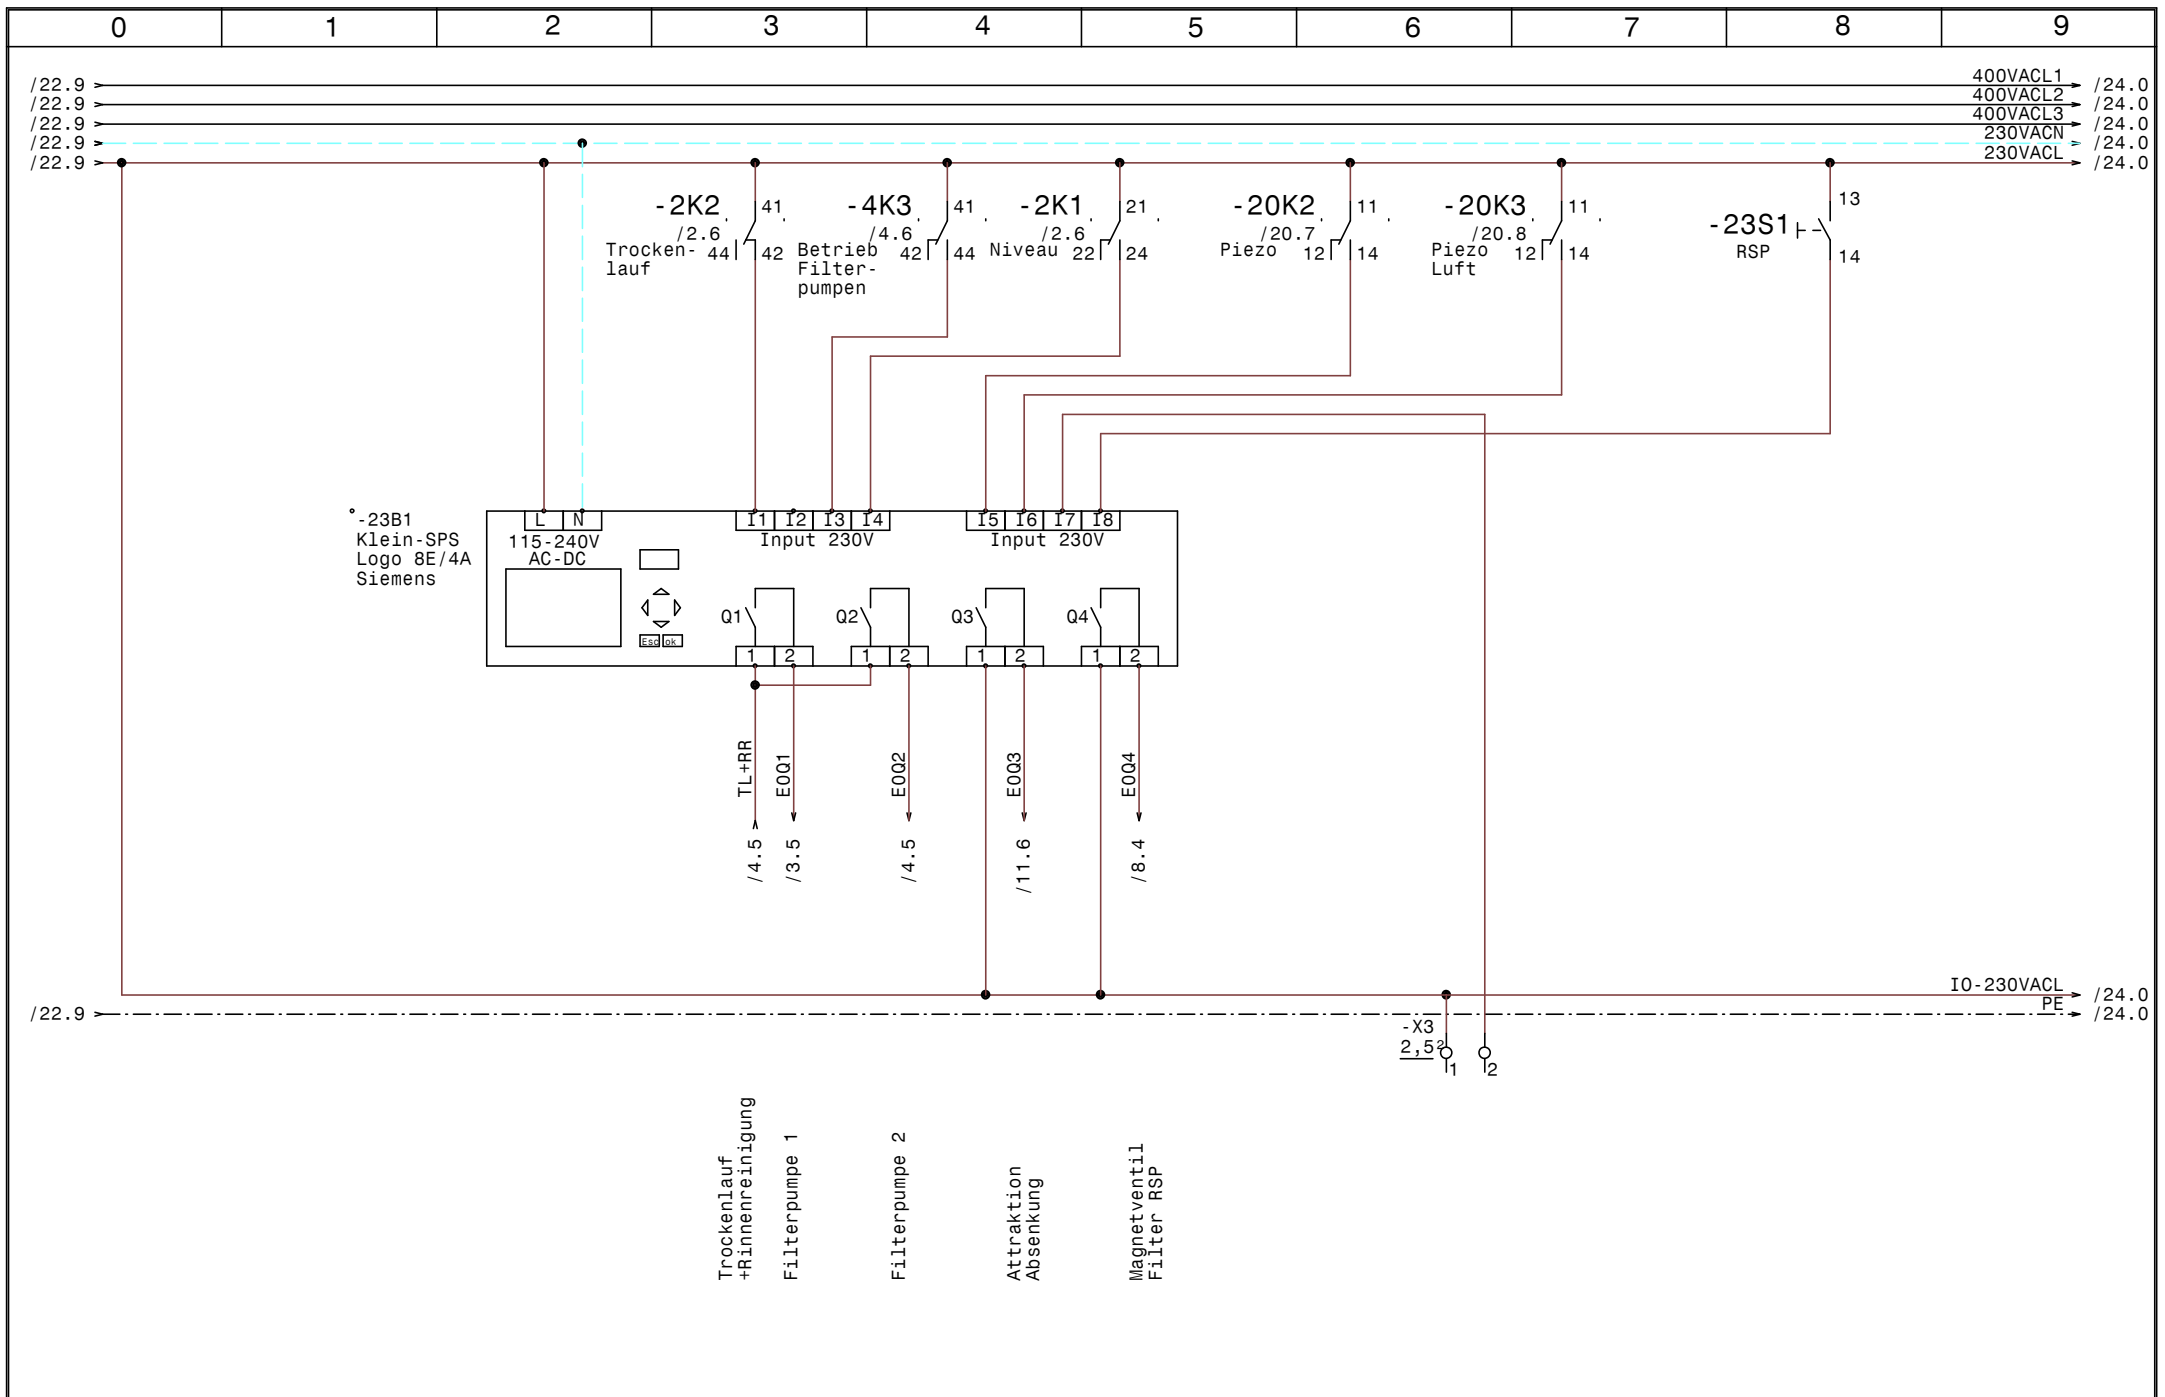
0 1 2 3 4 5 6 7 8 9

/22.9
/22.9
/22.9
/22.9
/22.9

400VACL1 /24.0
400VACL2 /24.0
400VACL3 /24.0
230VACN /24.0
230VACL /24.0

-2K2 /2.6 Trockenlauf 41 44 42
-4K3 /4.6 Betrieb Filterpumpen 41 42 44
-2K1 /2.6 Niveau 21 22 24
-20K2 /20.7 Piezo 11 12 14
-20K3 /20.8 Piezo Luft 11 12 14
-23S1 RSP 13 14

-23B1
Klein-SPS
Logo 8E/4A
Siemens

L N
115-240V
AC-DC
I1 I2 I3 I4
Input 230V
I5 I6 I7 I8
Input 230V
Esc ok
Q1 Q2 Q3 Q4
1 2 1 2 1 2 1 2

TL+RR /4.5
EOQ1 /3.5
EOQ2 /4.5
EOQ3 /11.6
EOQ4 /8.4

IO-230VACL /24.0
/22.9 PE /24.0
-X3
$2,5^2$
1 2

Trockenlauf +Rinnenreinigung
Filterpumpe 1
Filterpumpe 2
Attraktion Absenkung
Magnetventil Filter RSP